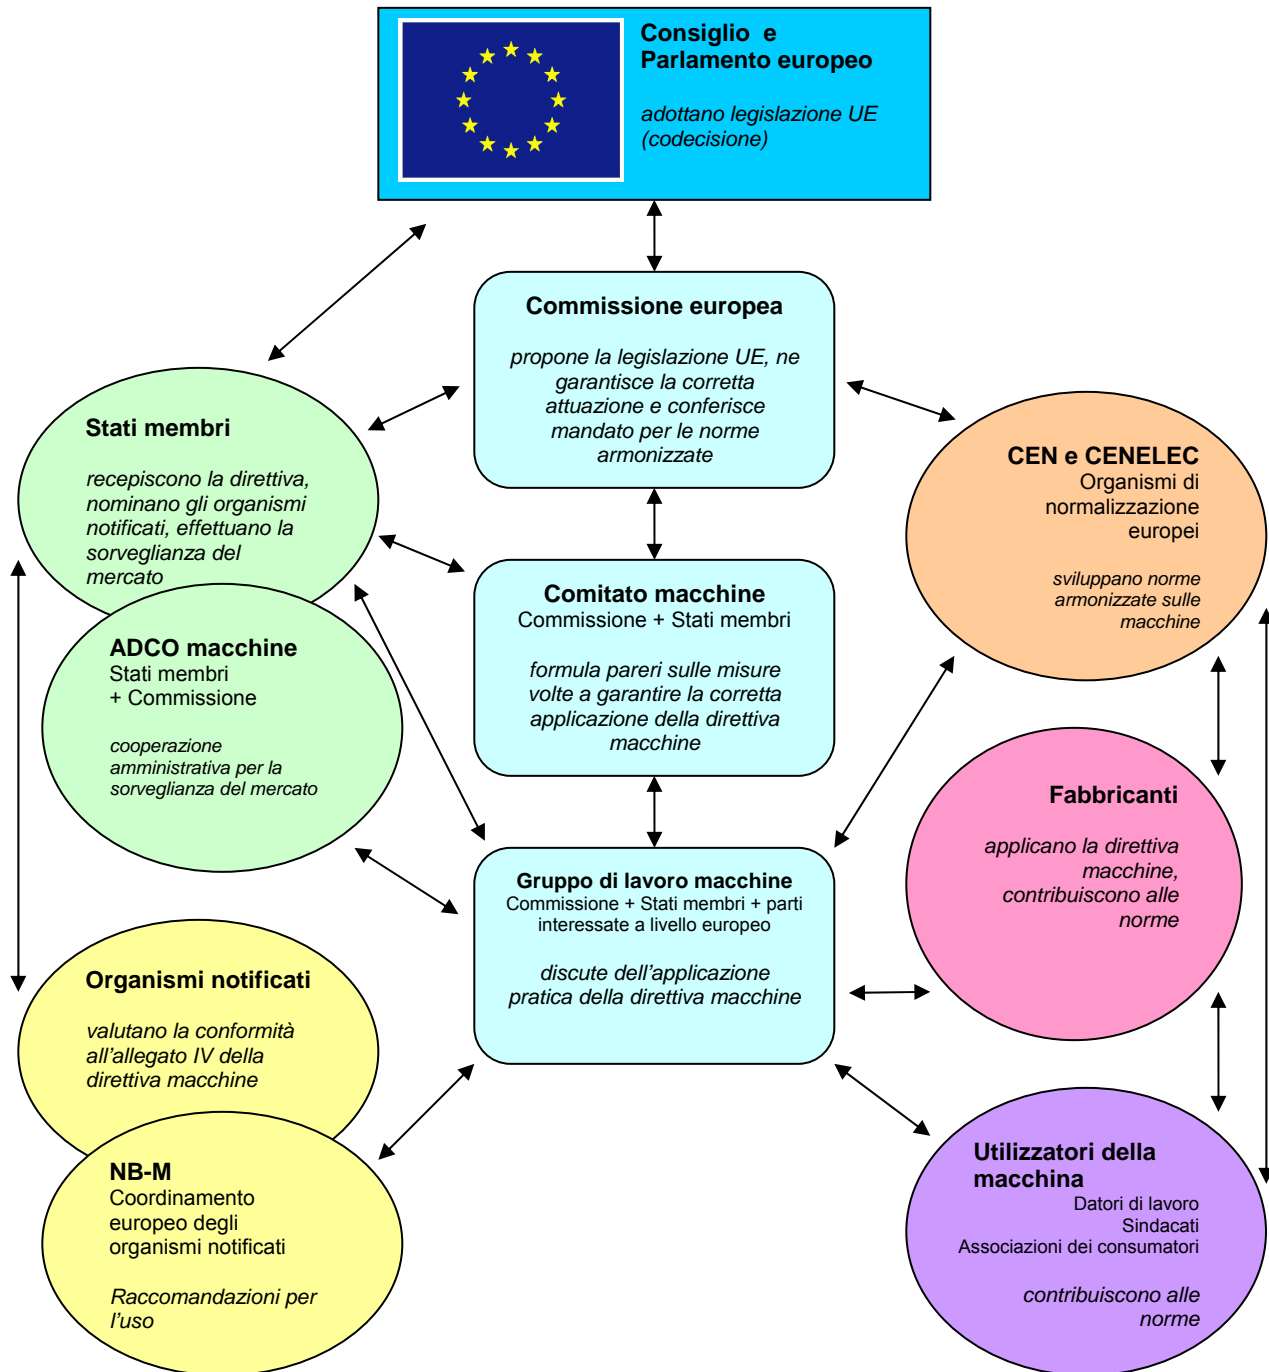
Consiglio e Parlamento europeo

adottano legislazione UE (codecisione)

Commissione europea

propone la legislazione UE, ne garantisce la corretta attuazione e conferisce mandato per le norme armonizzate

Stati membri

recepiscono la direttiva, nominano gli organismi notificati, effettuano la sorveglianza del mercato

CEN e CENELEC
Organismi di normalizzazione europei

sviluppano norme armonizzate sulle macchine

Comitato macchine
Commissione + Stati membri

formula pareri sulle misure volte a garantire la corretta applicazione della direttiva macchine

ADCO macchine
Stati membri
+ Commissione

cooperazione amministrativa per la sorveglianza del mercato

Fabbricanti

applicano la direttiva macchine, contribuiscono alle norme

Gruppo di lavoro macchine
Commissione + Stati membri + parti interessate a livello europeo

discute dell'applicazione pratica della direttiva macchine

Organismi notificati

valutano la conformità all'allegato IV della direttiva macchine

NB-M
Coordinamento europeo degli organismi notificati

Raccomandazioni per l'uso

Utilizzatori della macchina
Datori di lavoro
Sindacati
Associazioni dei consumatori

contribuiscono alle norme